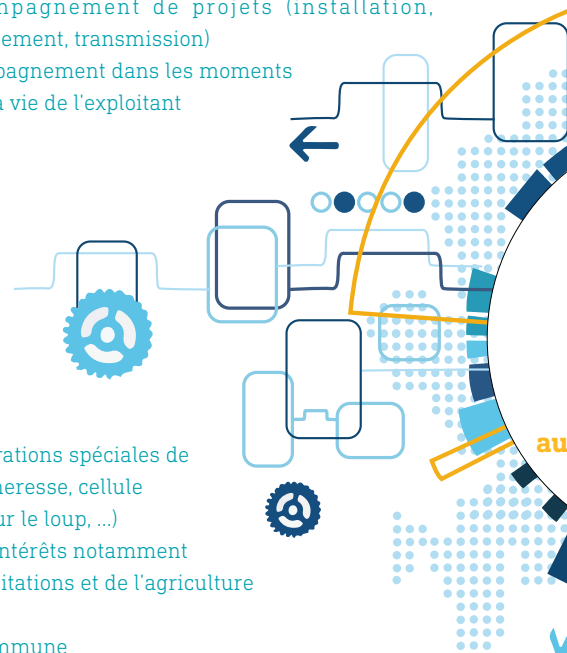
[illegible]pagnement de projets (installation, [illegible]ement, transmission)
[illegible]pagnement dans les moments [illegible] vie de l'exploitant

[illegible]rations spéciales de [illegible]heresse, cellule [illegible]r le loup, ...)
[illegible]ntérêts notamment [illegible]itations et de l'agriculture

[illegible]mune

au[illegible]